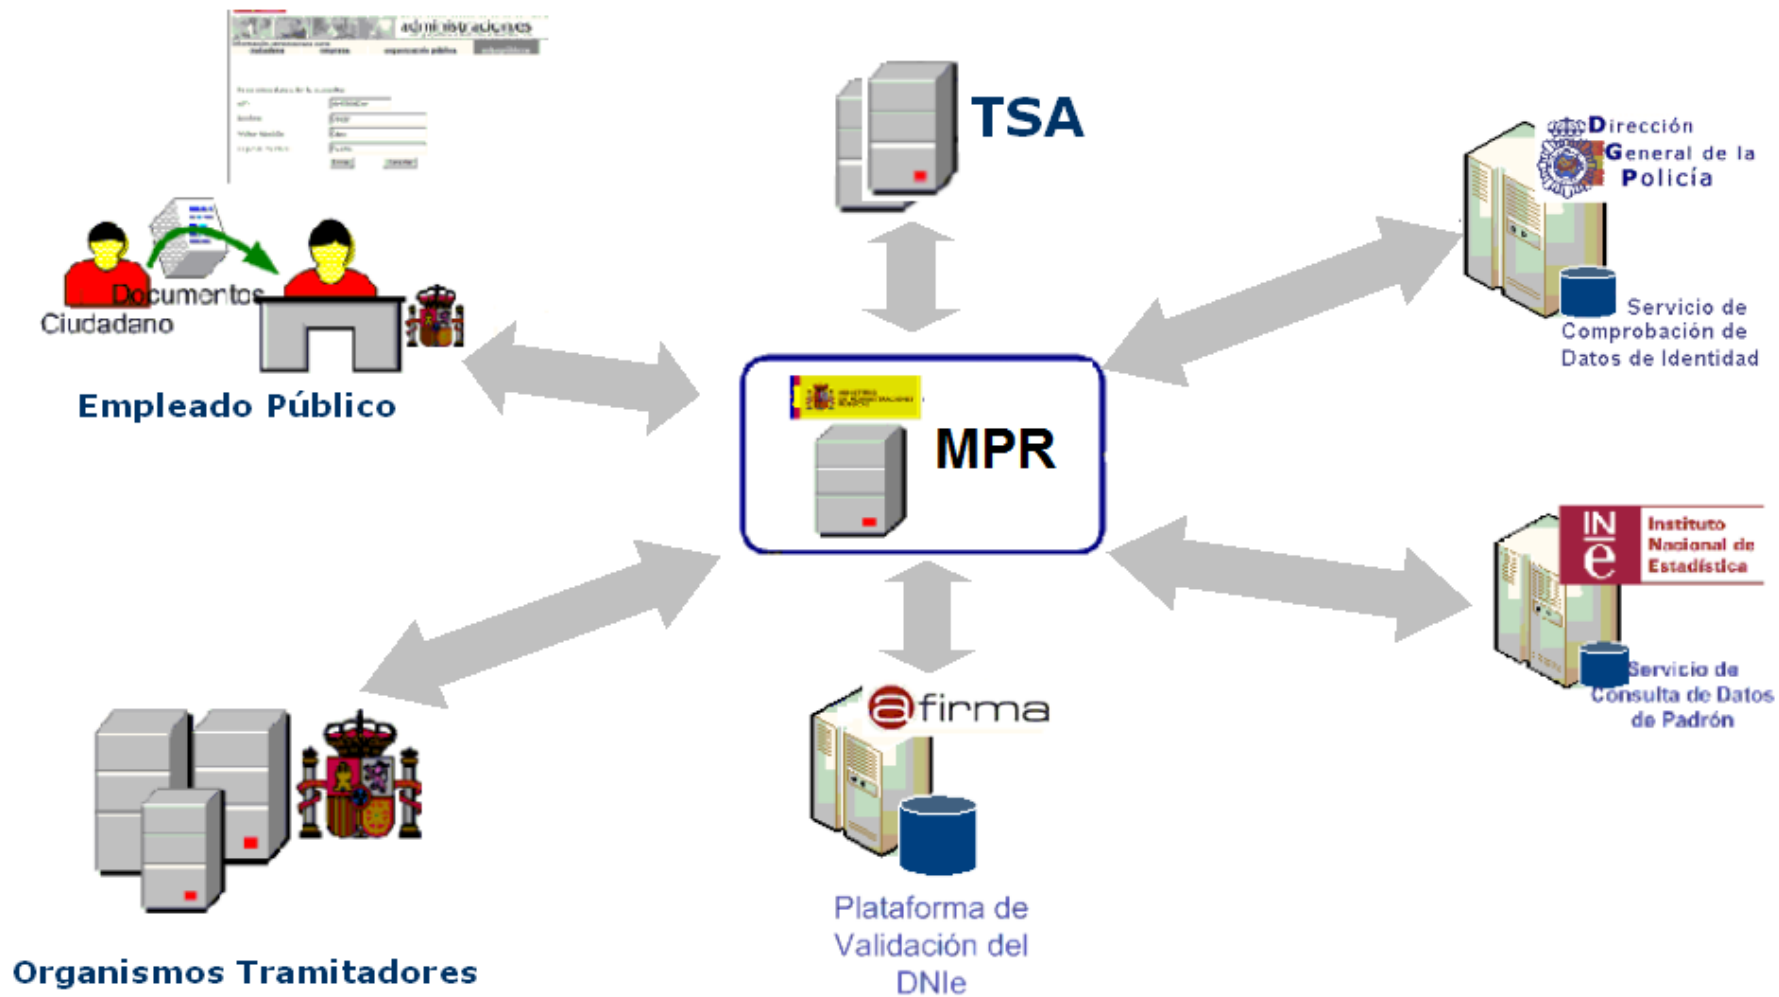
administraciones

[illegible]

Documentos

Ciudadano

Empleado Público

TSA

Dirección General de la Policía

Servicio de Comprobación de Datos de Identidad

MPR

INE Instituto Nacional de Estadística

Servicio de Consulta de Datos de Padrón

afirma

Plataforma de Validación del DNIe

Organismos Tramitadores